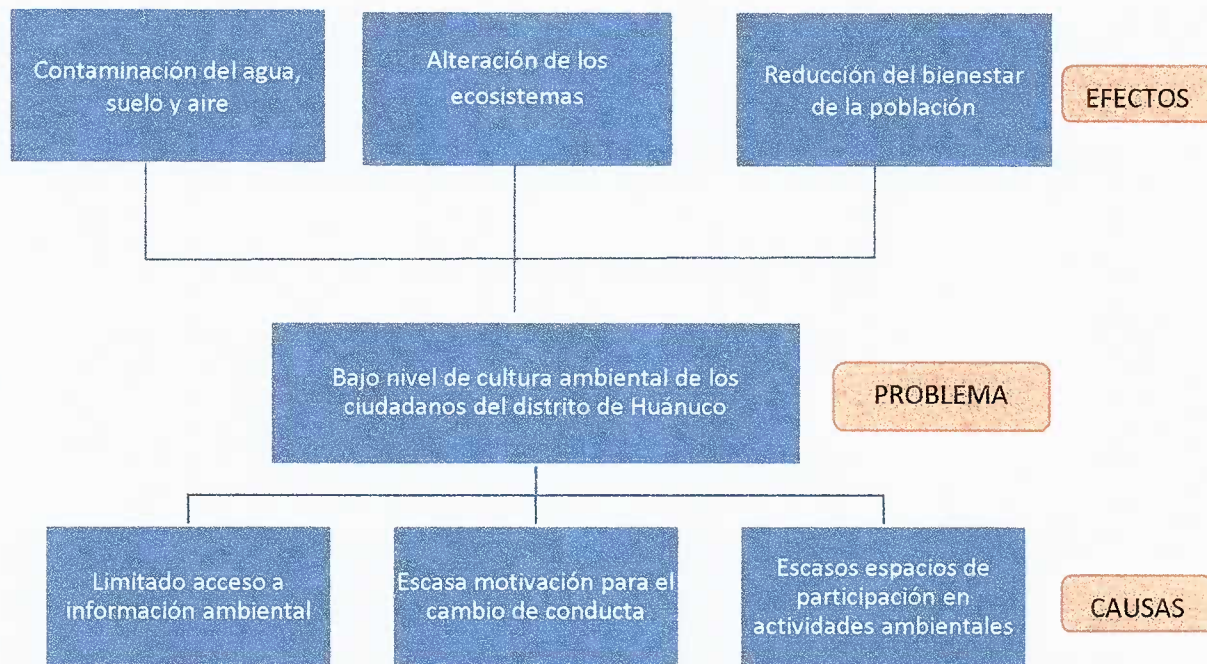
Contaminación del agua, suelo y aire

Alteración de los ecosistemas

Reducción del bienestar de la población

EFECTOS

Bajo nivel de cultura ambiental de los ciudadanos del distrito de Huánuco

PROBLEMA

Limitado acceso a información ambiental

Escasa motivación para el cambio de conducta

Escasos espacios de participación en actividades ambientales

CAUSAS